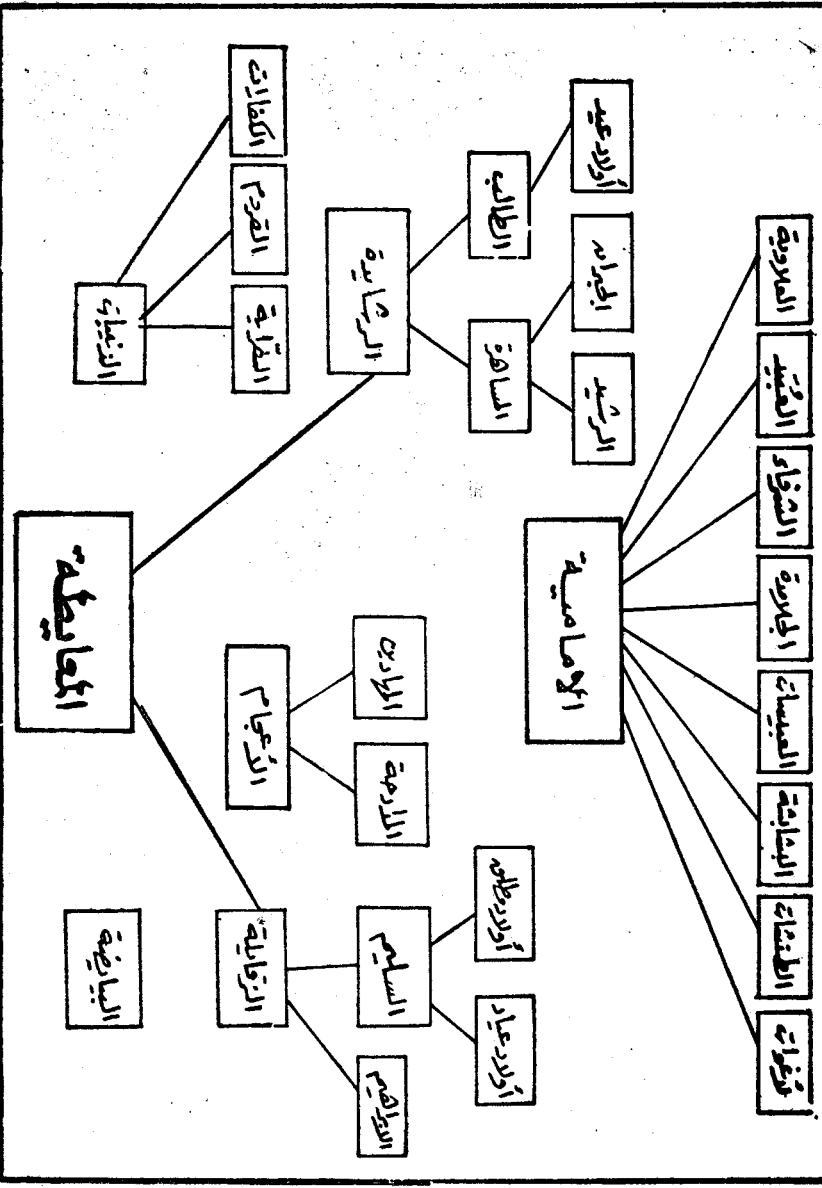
الفاطمية

الرشادية

الشادة

الرشيد

الجواد

الطالبي

أولاد عبيد

النجاء

القراية

القدم

الكفارات

الإمامية

المناوية

الغنيف

الشرفاء

الجازرة

المبيسات

الرماضة

الطبقات

نخوات

الأتجام

الدرعة

الأولاد

الزوايلة

السلايم

أولاد طاهر

أولاد عمار

الرياحص

البانعة